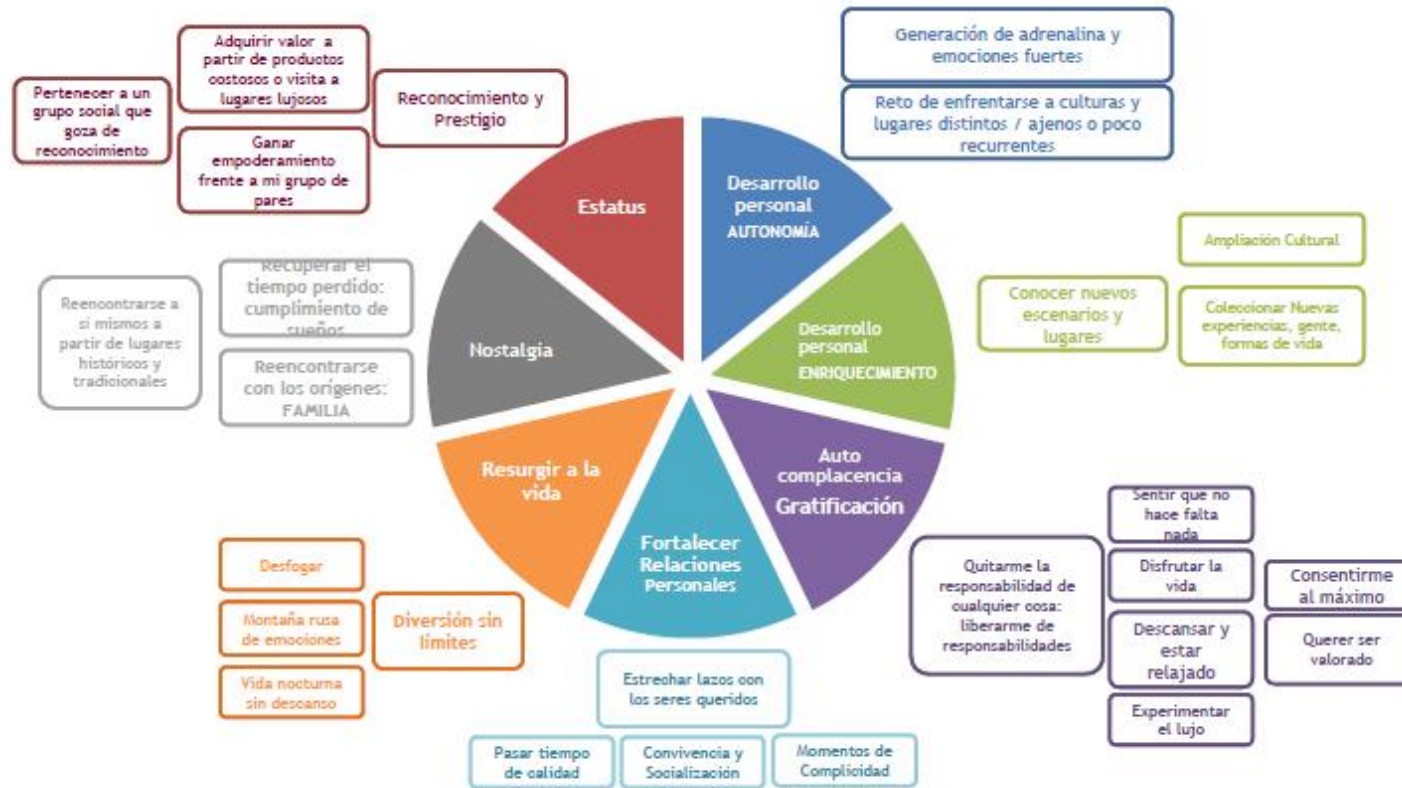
Pertenecer a un grupo social que goza de reconocimiento

Adquirir valor a partir de productos costosos o visita a lugares lujosos

Ganar empoderamiento frente a mi grupo de pares

Reconocimiento y Prestigio

Generación de adrenalina y emociones fuertes

Reto de enfrentarse a culturas y lugares distintos / ajenos o poco recurrentes

Estatus

Desarrollo personal AUTONOMÍA

Ampliación Cultural

Conocer nuevos escenarios y lugares

Coleccionar Nuevas experiencias, gente, formas de vida

Reencontrarse a sí mismos a partir de lugares históricos y tradicionales

Recuperar el tiempo perdido: cumplimiento de sueños

Reencontrarse con los orígenes: FAMILIA

Nostalgia

Desarrollo personal ENRIQUECIMIENTO

Auto complacencia Gratificación

Resurgir a la vida

Fortalecer Relaciones Personales

Sentir que no hace falta nada

Quitarme la responsabilidad de cualquier cosa: liberarme de responsabilidades

Disfrutar la vida

Consentirme al máximo

Descansar y estar relajado

Querer ser valorado

Experimentar el lujo

Desfogar

Montaña rusa de emociones

Diversión sin límites

Vida nocturna sin descanso

Estrechar lazos con los seres queridos

Pasar tiempo de calidad

Convivencia y Socialización

Momentos de Complicidad